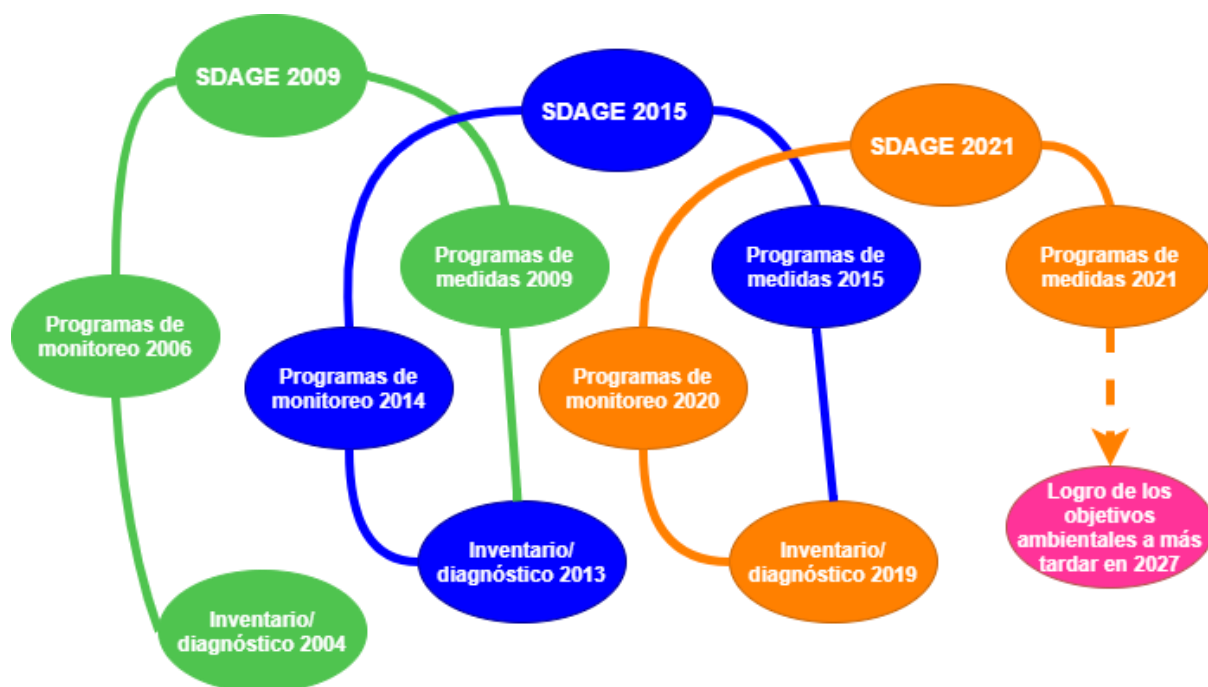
SDAGE 2009

SDAGE 2015

SDAGE 2021

Programas de medidas 2009

Programas de medidas 2015

Programas de medidas 2021

Programas de monitoreo 2006

Programas de monitoreo 2014

Programas de monitoreo 2020

Inventario/ diagnóstico 2013

Inventario/ diagnóstico 2019

Logro de los objetivos ambientales a más tardar en 2027

Inventario/ diagnóstico 2004